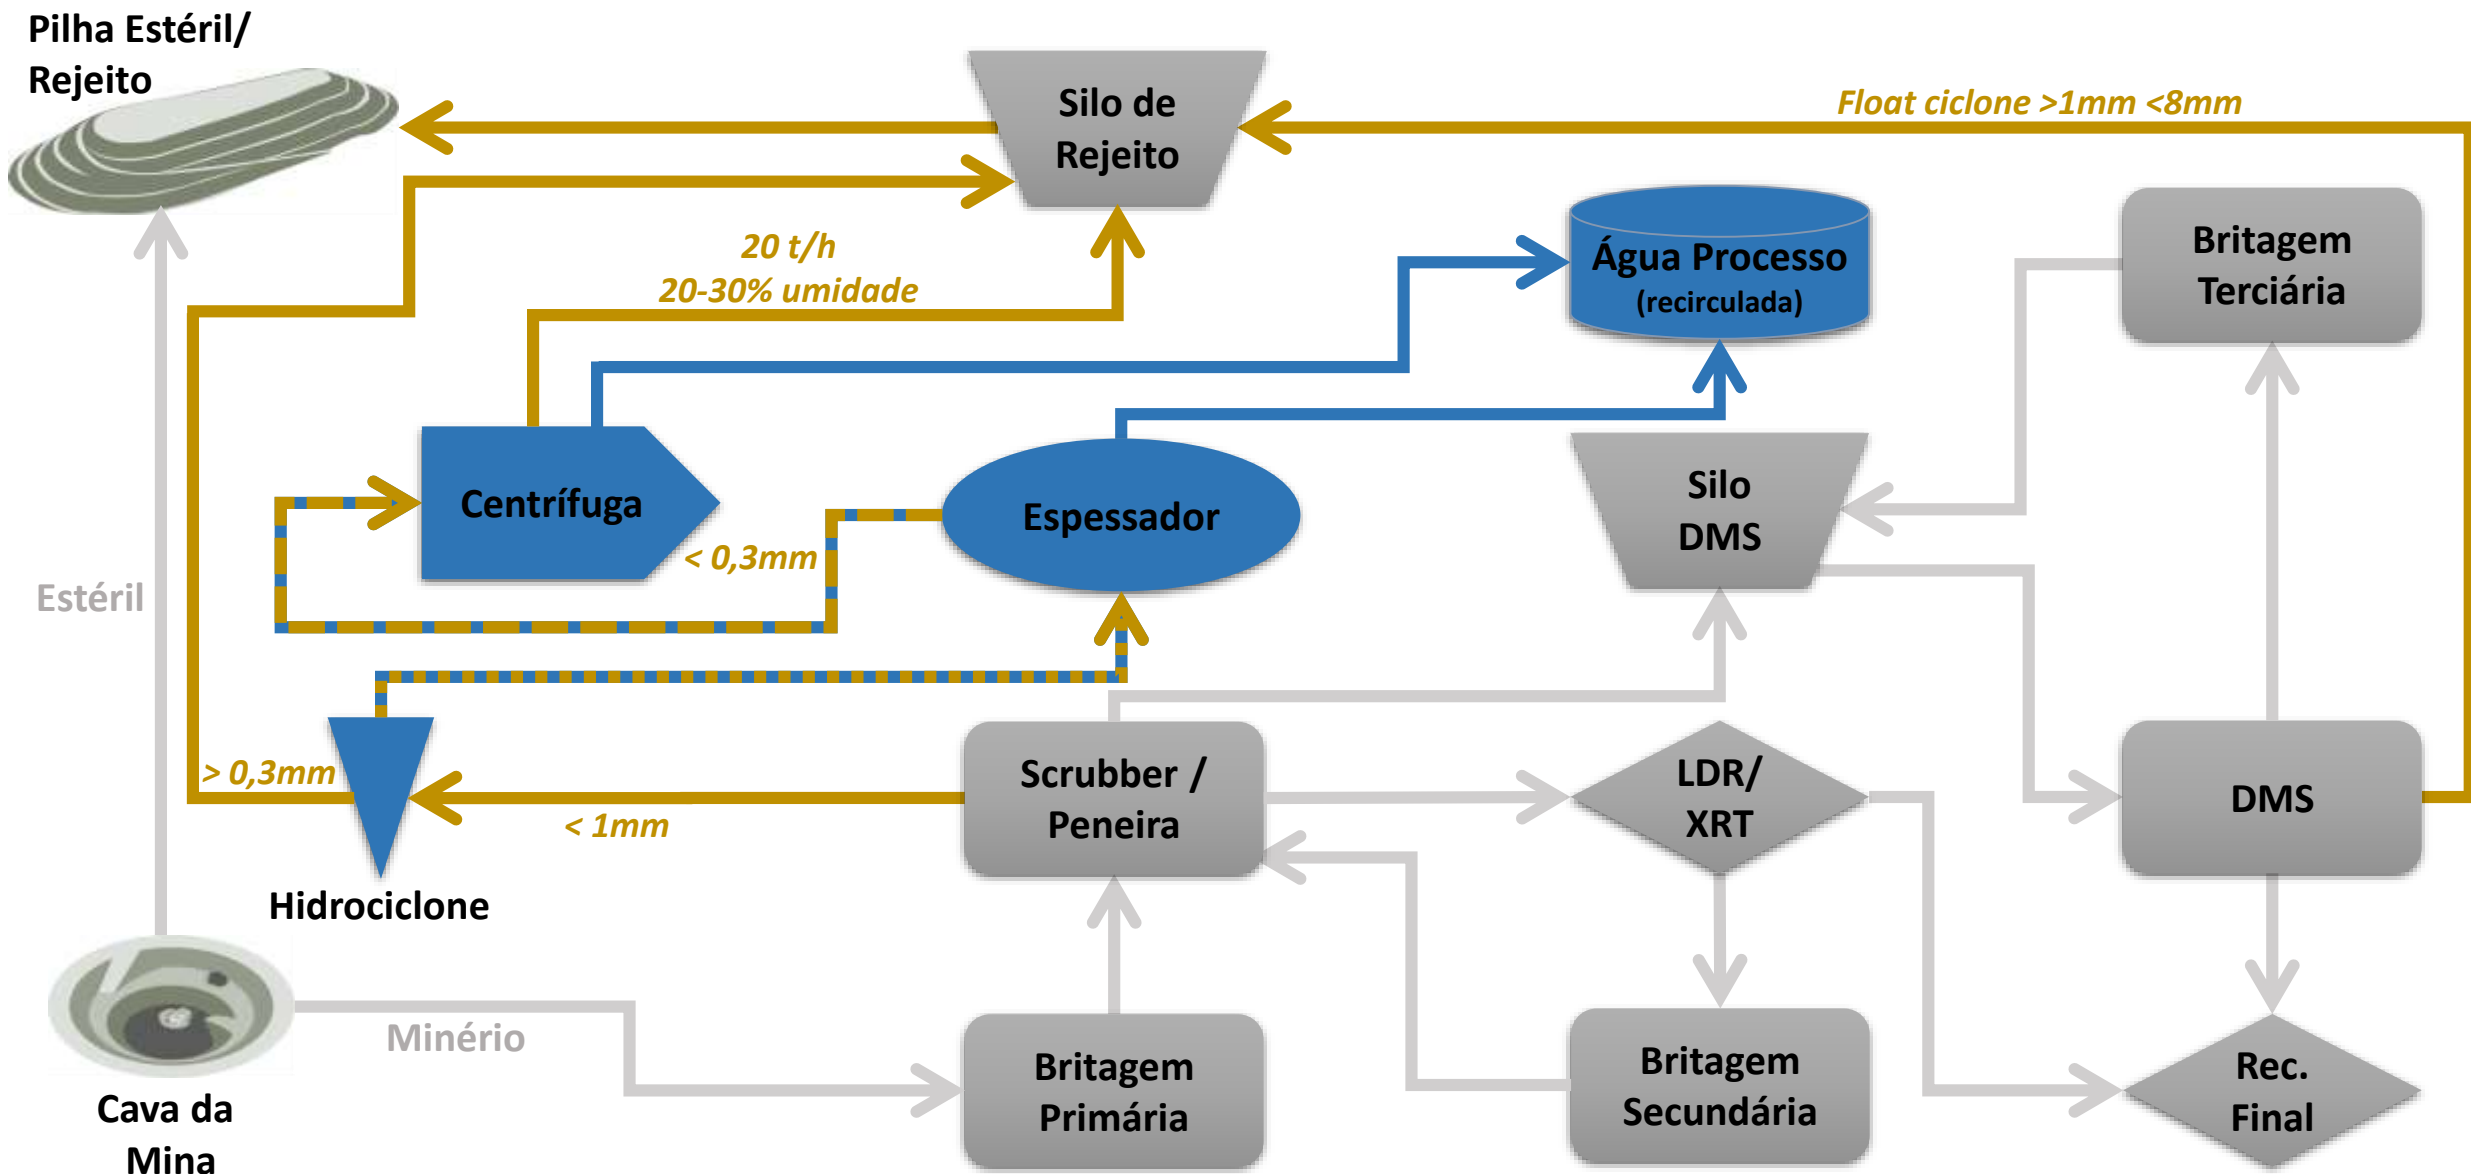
Pilha Estéril/ Rejeito

Silo de Rejeito

Float ciclone >1mm <8mm

20 t/h
20-30% umidade

Água Processo
(recirculada)

Britagem Terciária

Centrífuga

Espessador

Silo DMS

< 0,3mm

Estéril

> 0,3mm

< 1mm

Scrubber / Peneira

LDR/ XRT

DMS

Hidrociclone

Cava da Mina

Minério

Britagem Primária

Britagem Secundária

Rec. Final